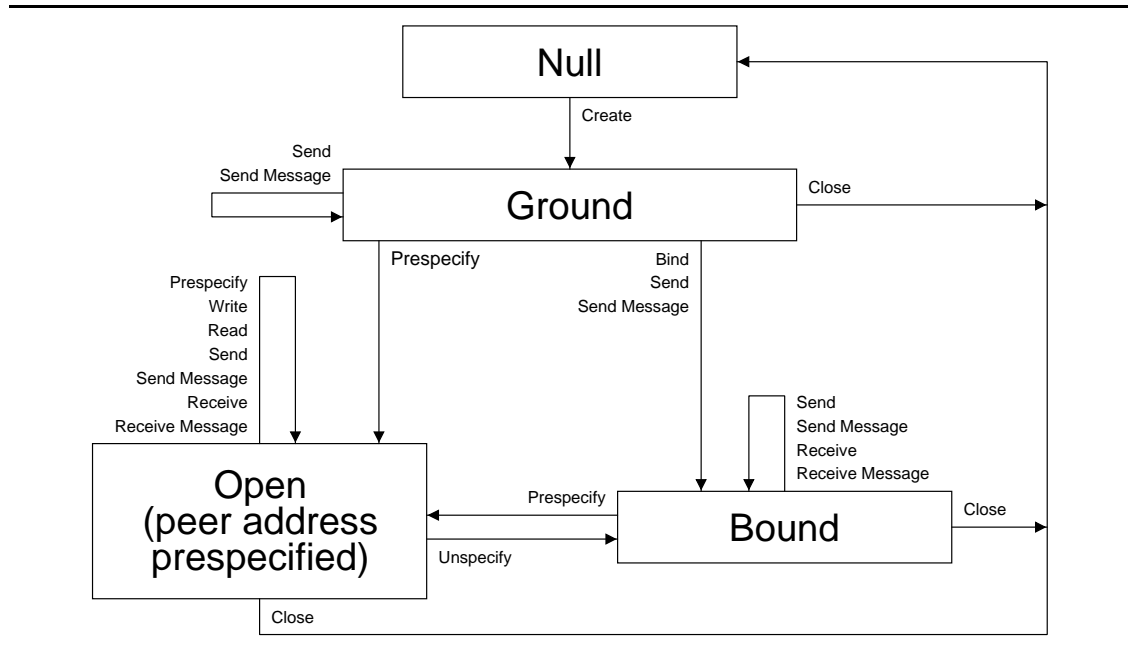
Null

Create

Send
Send Message

Ground

Close

Prespecify

Bind
Send
Send Message

Prespecify
Write
Read
Send
Send Message
Receive
Receive Message

Send
Send Message
Receive
Receive Message

Open
(peer address
prespecified)

Prespecify

Bound

Close

Unspecify

Close